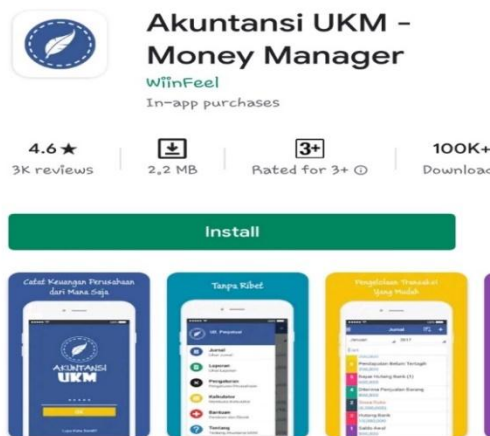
Akuntansi UKM - Money Manager
WiinFeel
In-app purchases

4.6 ★
3K reviews

2,2 MB

3+
Rated for 3+ ⓘ

100K+
Download

Install

Catat Keuangan Perusahaan dari Mana Saja

AKUNTANSI UKM

Tanpa Ribet

Jurnal
Laporan
Pengaturan
Kalkulator
Bantuan
Tentang

Pengelolaan Transaksi Yang Mudah

Jurnal
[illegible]